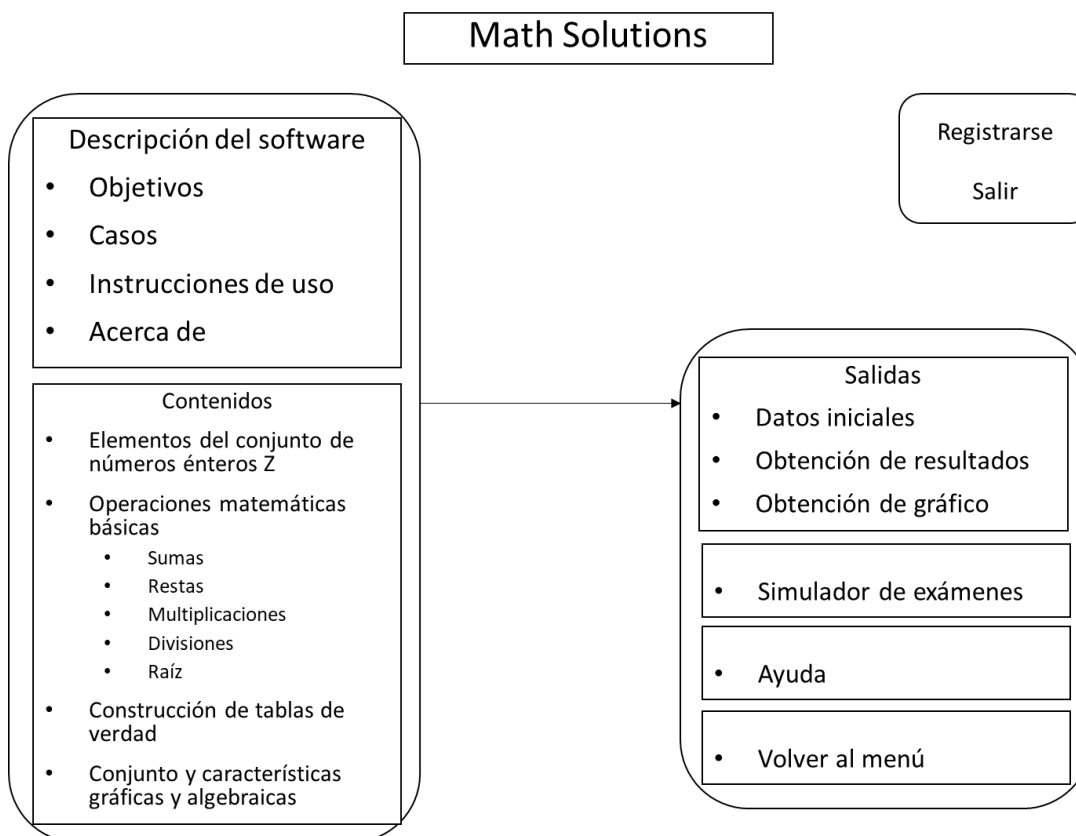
Math Solutions

Descripción del software
- Objetivos
- Casos
- Instrucciones de uso
- Acerca de

Contenidos
- Elementos del conjunto de números énteros Z
- Operaciones matemáticas básicas
  - Sumas
  - Restas
  - Multiplicaciones
  - Divisiones
  - Raíz
- Construcción de tablas de verdad
- Conjunto y características gráficas y algebraicas

Registrarse

Salir

Salidas
- Datos iniciales
- Obtención de resultados
- Obtención de gráfico

- Simulador de exámenes

- Ayuda

- Volver al menú